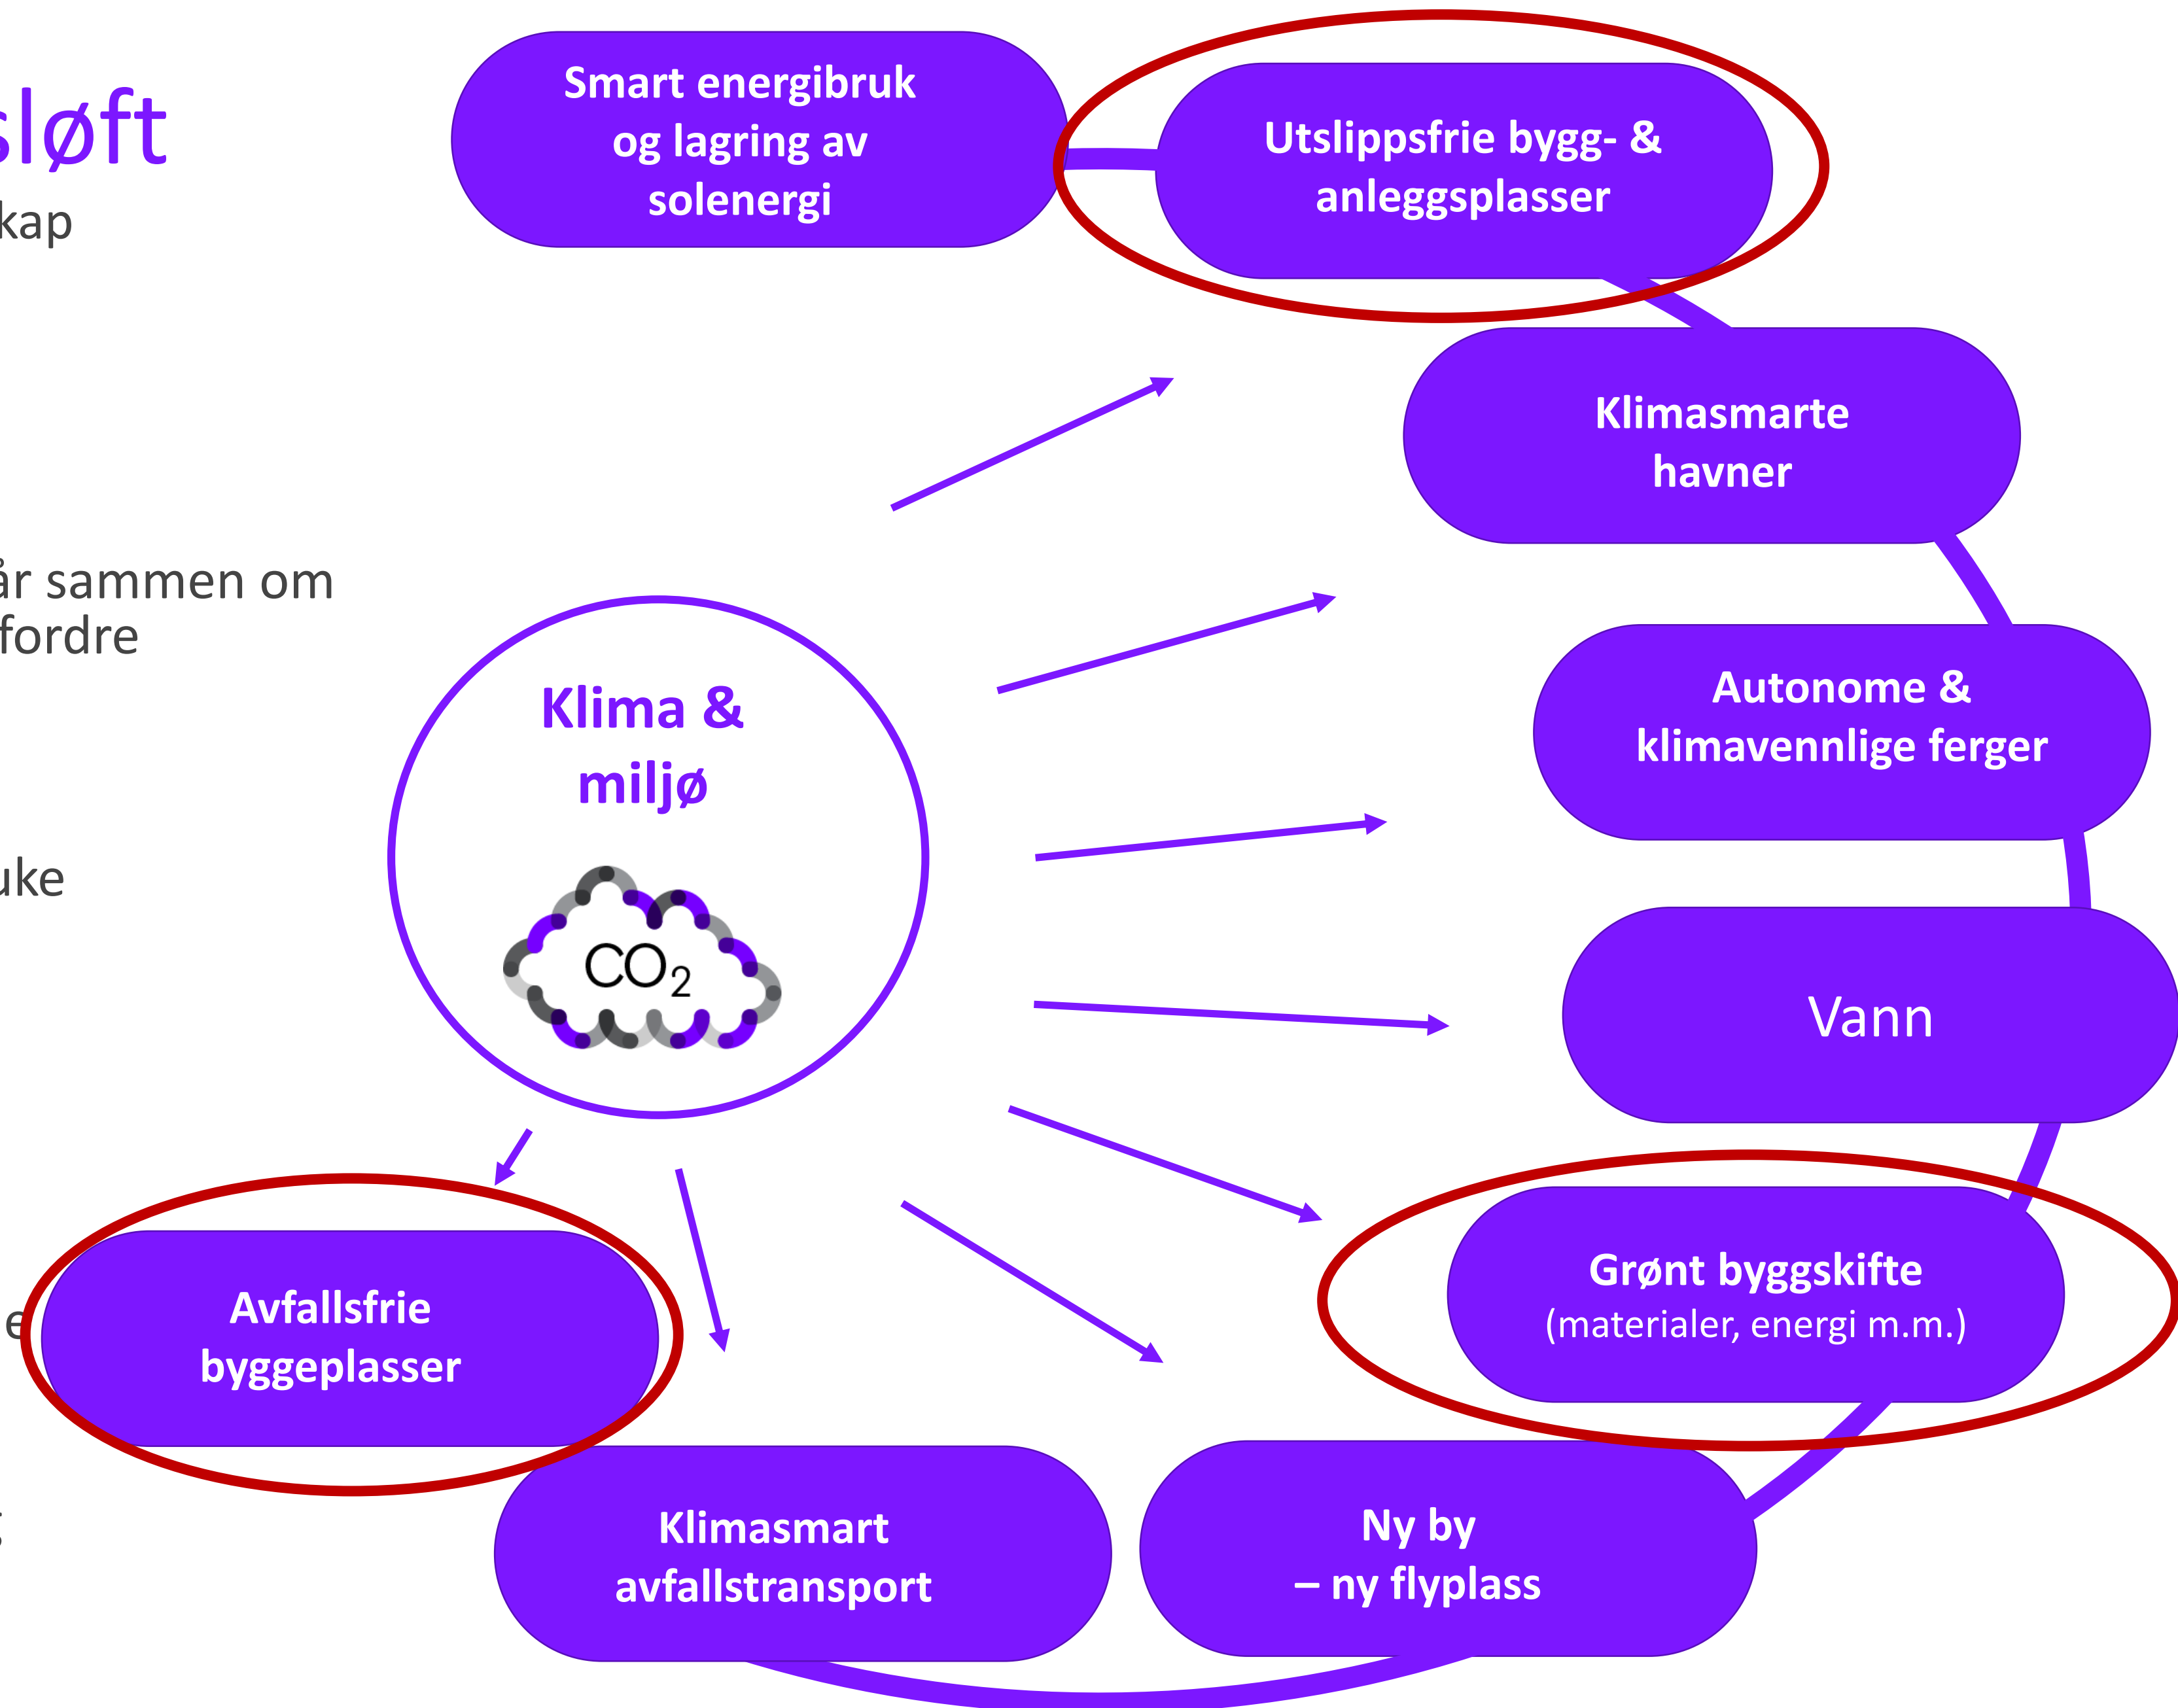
sløft
kap

år sammen om
fordre

uke

e

Smart energibruk og lagring av solenergi

Utslippsfrie bygg- & anleggsplasser

Klimasmarte havner

Autonome & klimavennlige ferger

Vann

Grønt byggskifte
(materialer, energi m.m.)

Ny by
– ny flyplass

Klimasmart avfallstransport

Avfallsfrie byggeplasser

Klima & miljø

$CO_2$